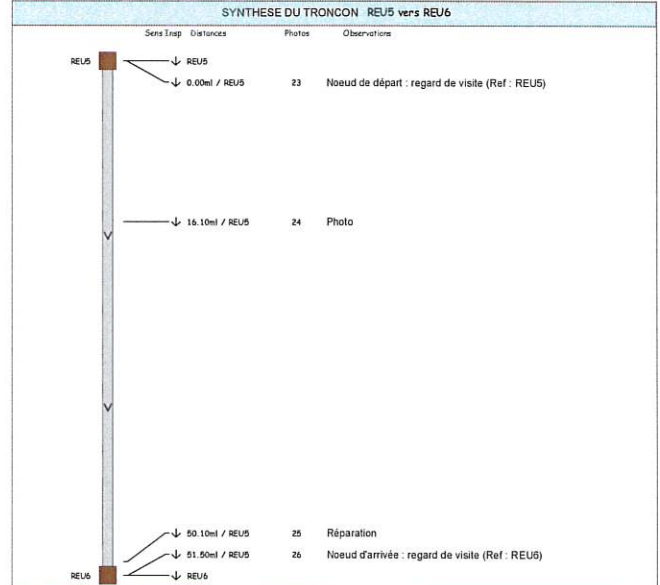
SYNTHESE DU TRONCON REU5 vers REU6

Sens Insp Distances Photos Observations

REU5

REU5

0.00ml / REU5 23 Noeud de départ : regard de visite (Ref : REU5)

16.10ml / REU5 24 Photo

50.10ml / REU5 25 Réparation

51.50ml / REU5 26 Noeud d'arrivée : regard de visite (Ref : REU6)

REU6

REU6